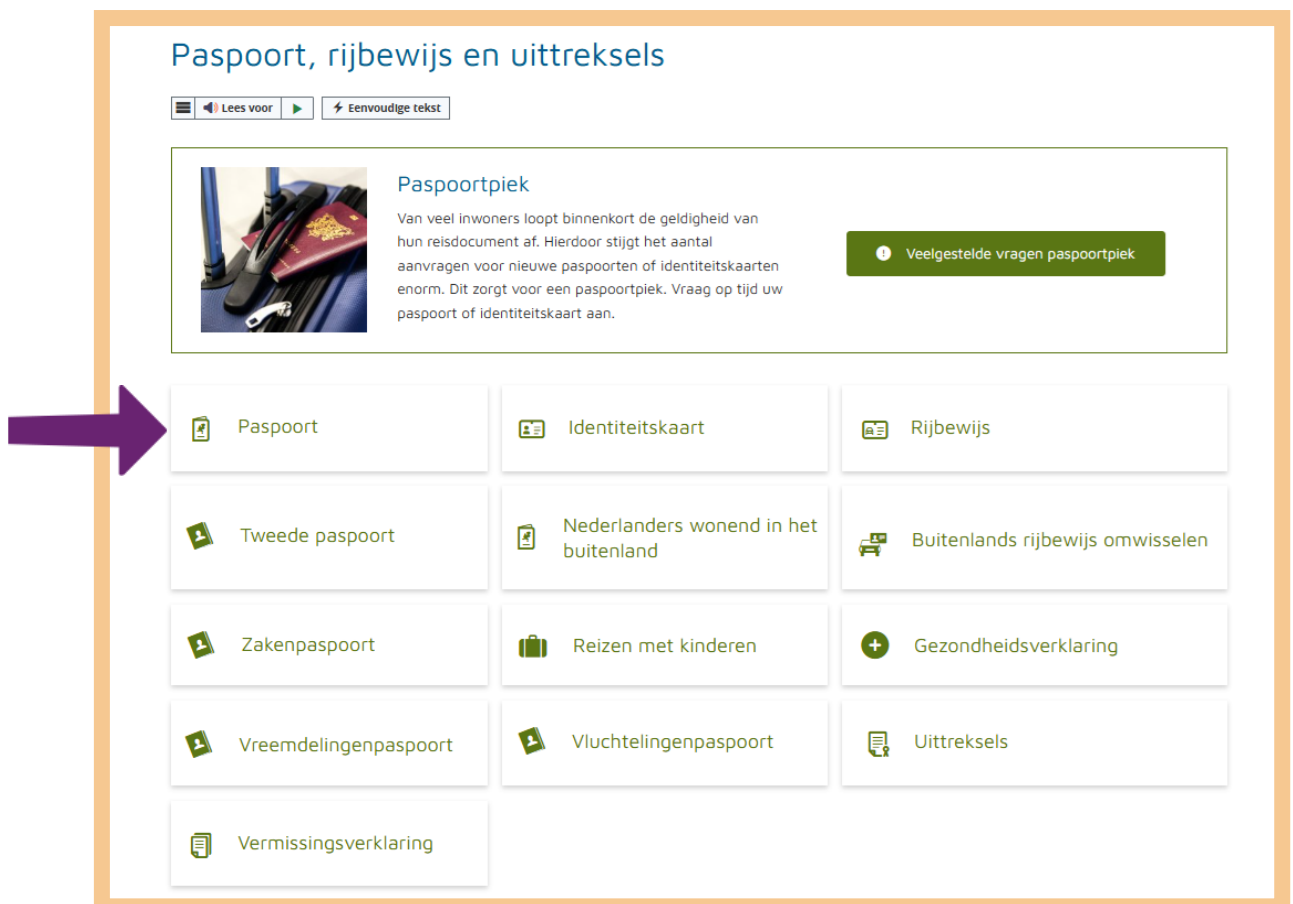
Paspoort, rijbewijs en uittreksels

Lees voor

Eenvoudige tekst

Paspoortpiek

Van veel inwoners loopt binnenkort de geldigheid van hun reisdocument af. Hierdoor stijgt het aantal aanvragen voor nieuwe paspoorten of identiteitskaarten enorm. Dit zorgt voor een paspoortpiek. Vraag op tijd uw paspoort of identiteitskaart aan.

Veelgestelde vragen paspoortpiek

Paspoort

Identiteitskaart

Rijbewijs

Tweede paspoort

Nederlanders wonend in het buitenland

Buitenlands rijbewijs omwisselen

Zakenpaspoort

Reizen met kinderen

Gezondheidsverklaring

Vreemdelingenpaspoort

Vluchtelingenpaspoort

Uittreksels

Vermissingsverklaring